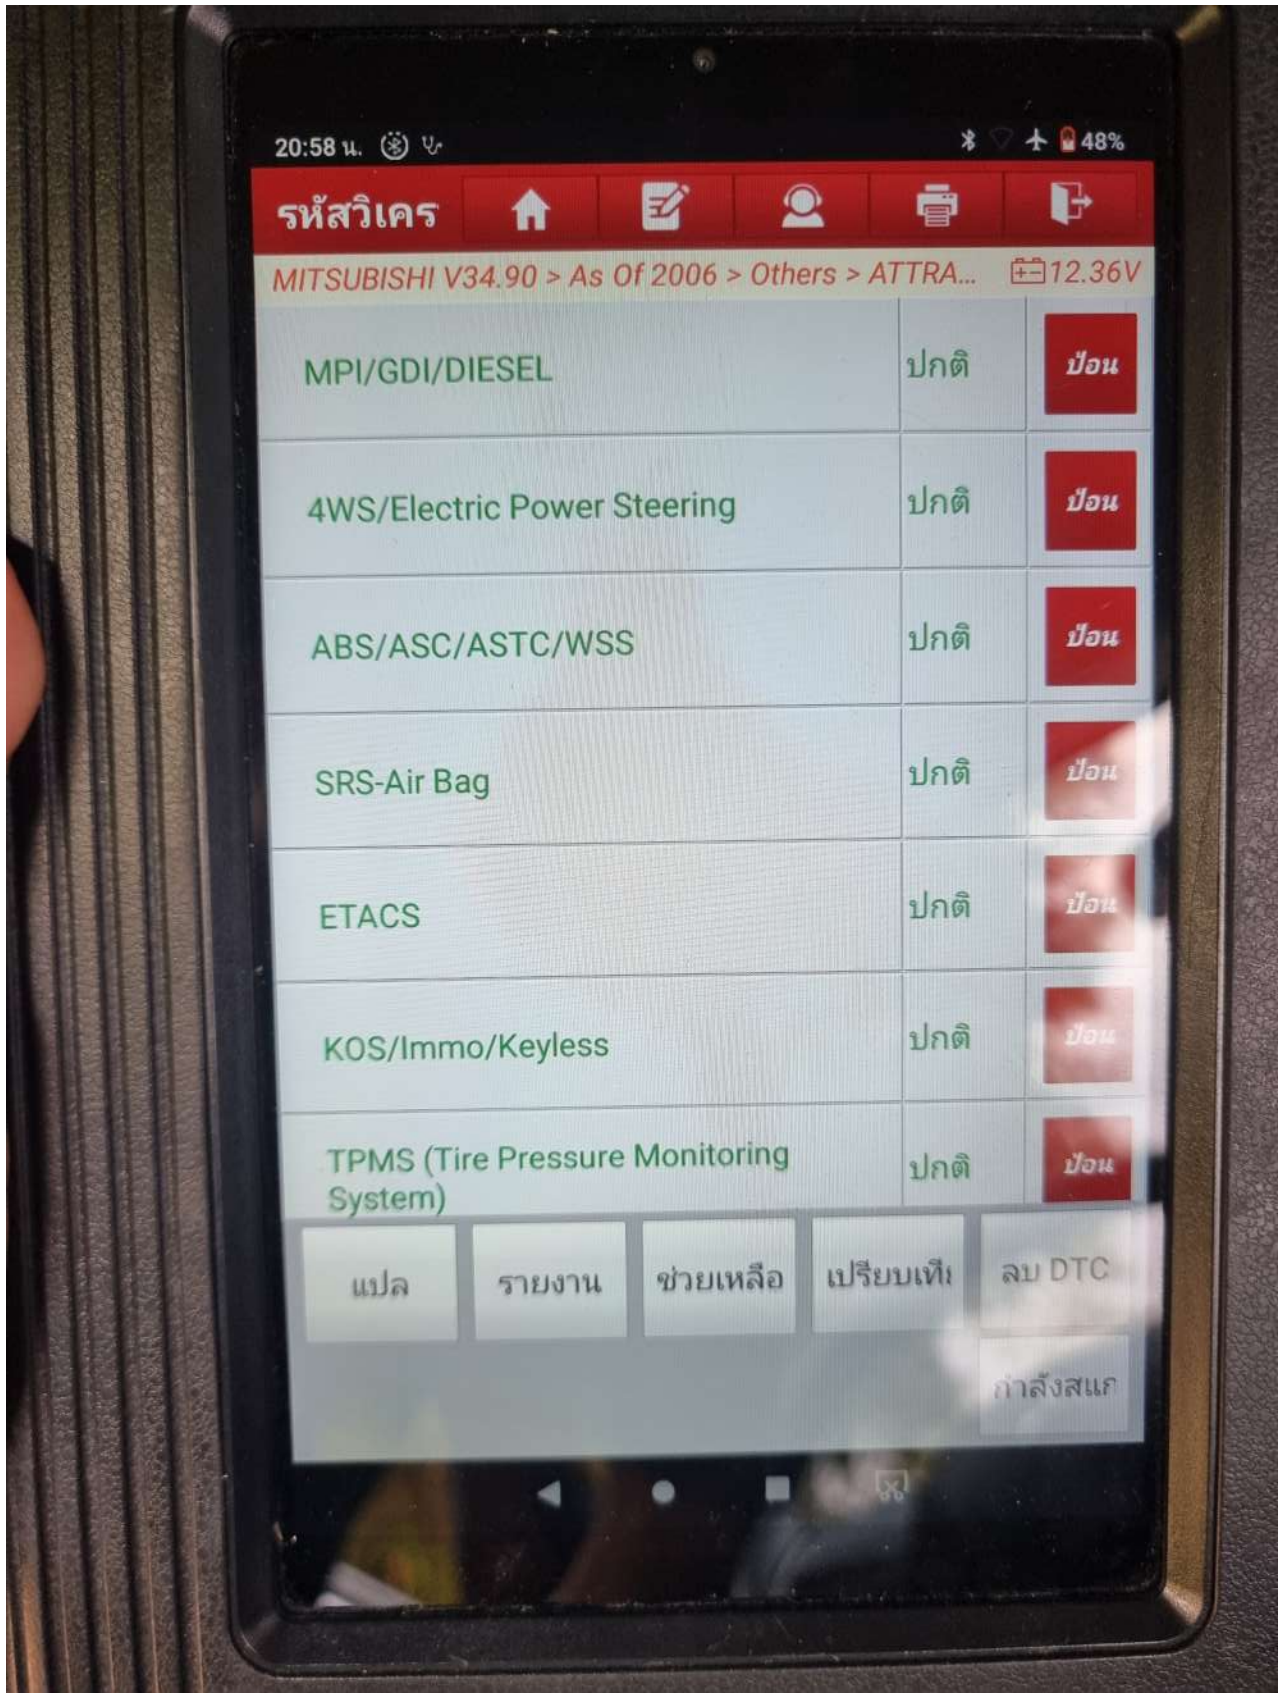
20:58 น.

48%

รหัสวิเคร

MITSUBISHI V34.90 > As Of 2006 > Others > ATTRA...

12.36V

| | | |
|---|---|---|
| MPI/GDI/DIESEL | ปกติ | ป้อน |
| 4WS/Electric Power Steering | ปกติ | ป้อน |
| ABS/ASC/ASTC/WSS | ปกติ | ป้อน |
| SRS-Air Bag | ปกติ | ป้อน |
| ETACS | ปกติ | ป้อน |
| KOS/Immo/Keyless | ปกติ | ป้อน |
| TPMS (Tire Pressure Monitoring System) | ปกติ | ป้อน |

แปล

รายงาน

ช่วยเหลือ

เปรียบเทีย

ลบ DTC

กำลังสแก